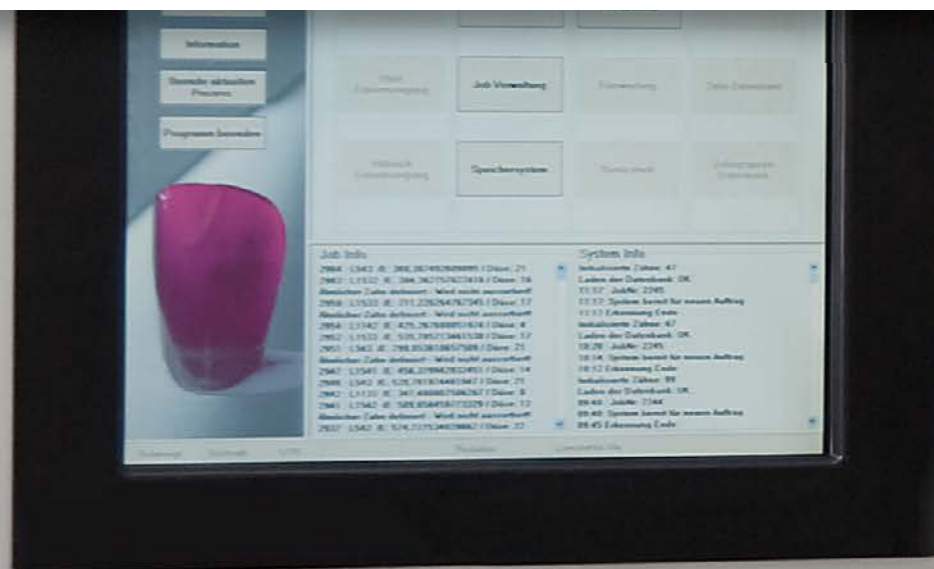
Information

Beende aktuellen Prozess

Programm beenden

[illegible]

Job Verwaltung

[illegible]

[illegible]

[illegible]

Speichersystem

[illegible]

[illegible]

Job Info
2984 : L1543 : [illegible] / Düse: 21
2983 : L1532 : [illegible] / Düse: 16
Ähnlicher Zahn definiert - Wird nicht aussortiert!
2958 : L1533 : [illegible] / Düse: 17
Ähnlicher Zahn definiert - Wird nicht aussortiert!
2954 : L1542 : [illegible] / Düse: 4
2952 : L1533 : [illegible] / Düse: 17
2955 : L1543 : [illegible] / Düse: 21
Ähnlicher Zahn definiert - Wird nicht aussortiert!
2947 : L1541 : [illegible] / Düse: 14
2946 : L1542 : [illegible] / Düse: 21
2943 : L1533 : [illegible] / Düse: 8
2942 : L1542 : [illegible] / Düse: 12
Ähnlicher Zahn definiert - Wird nicht aussortiert!
2937 : L1542 : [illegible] / Düse: 22

System Info
Inkludierte Zähne: 47
Laden der Datenbank: OK
11:37 : JobNr: 2245
11:37 : System bereit für neuen Auftrag
11:17 : Erkennung Ende
Inkludierte Zähne: 67
Laden der Datenbank: OK
10:20 : JobNr: 2245
10:14 : System bereit für neuen Auftrag
10:12 : Erkennung Ende
Inkludierte Zähne: 89
Laden der Datenbank: OK
09:40 : JobNr: 2244
09:40 : System bereit für neuen Auftrag
09:45 : Erkennung Ende

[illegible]